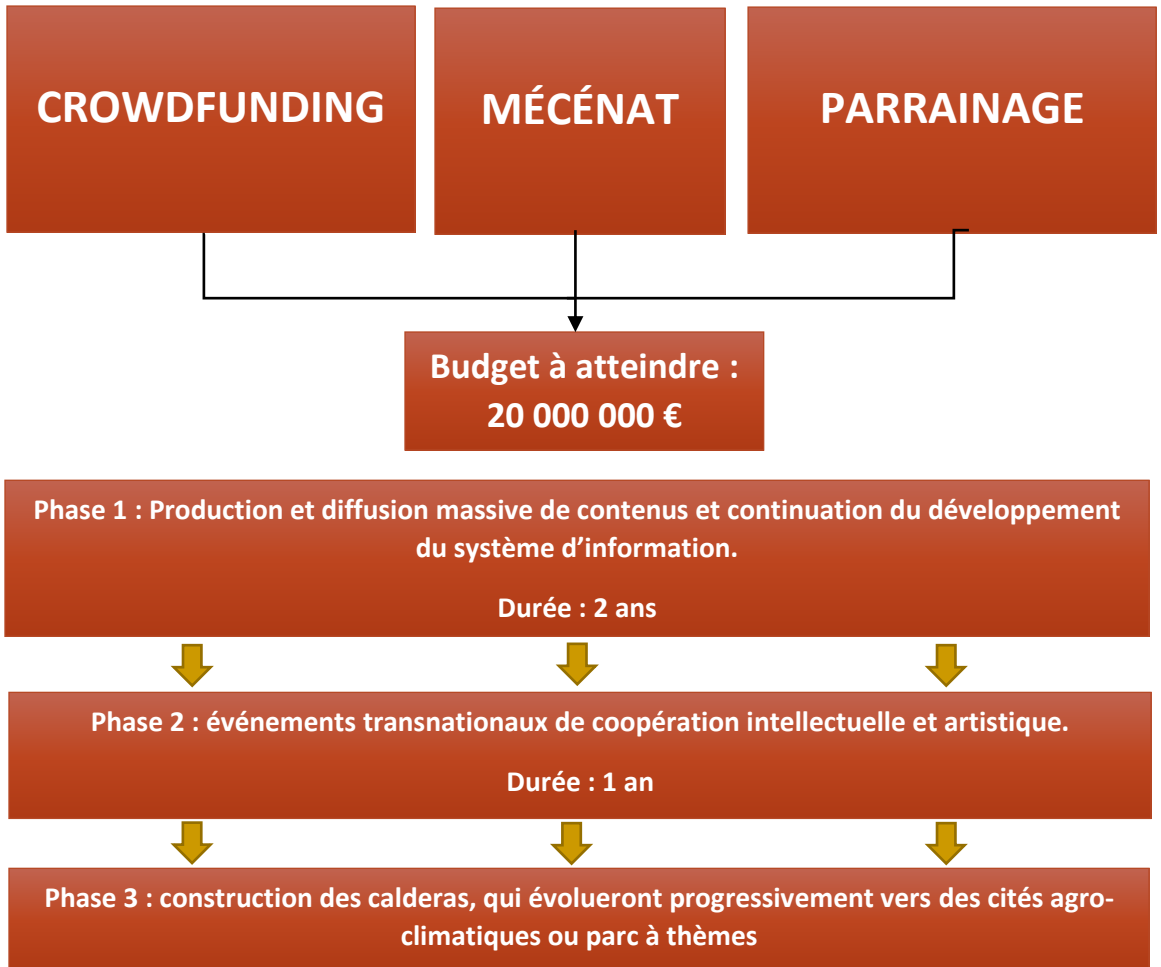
CROWDFUNDING

MÉCÉNAT

PARRAINAGE

Budget à atteindre : 20 000 000 €

Phase 1 : Production et diffusion massive de contenus et continuation du développement du système d'information.

Durée : 2 ans

Phase 2 : événements transnationaux de coopération intellectuelle et artistique.

Durée : 1 an

Phase 3 : construction des calderas, qui évolueront progressivement vers des cités agro-climatiques ou parc à thèmes